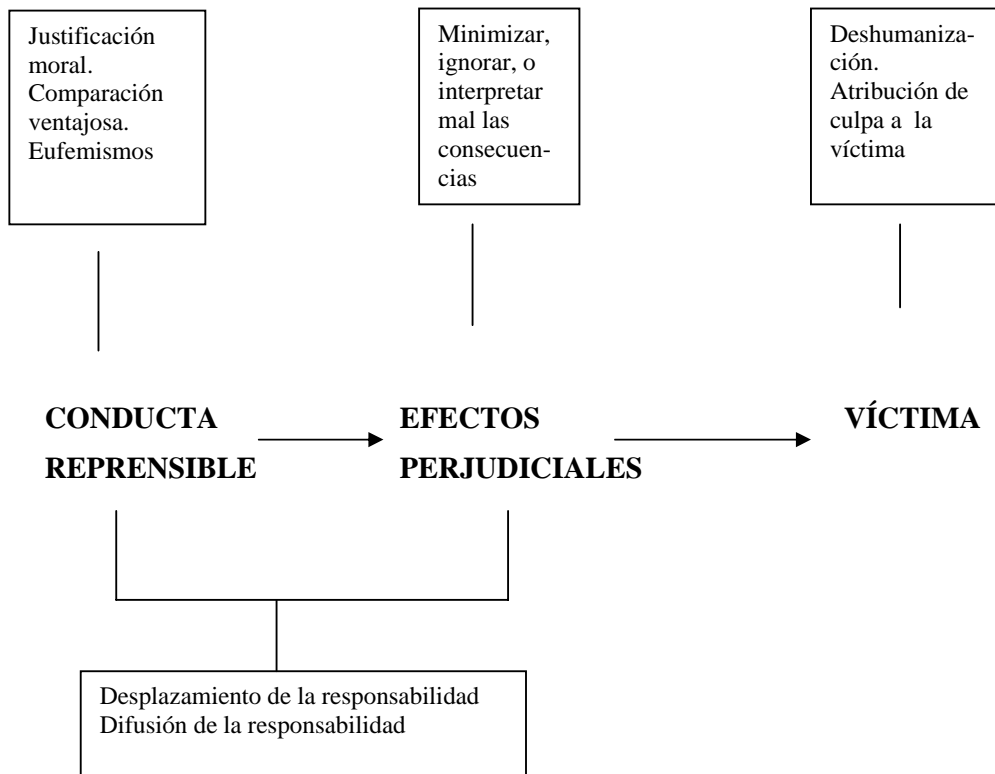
Justificación moral. Comparación ventajosa. Eufemismos

Minimizar, ignorar, o interpretar mal las consecuencias

Deshumanización. Atribución de culpa a la víctima

CONDUCTA REPRENSIBLE

EFECTOS PERJUDICIALES

VÍCTIMA

Desplazamiento de la responsabilidad
Difusión de la responsabilidad